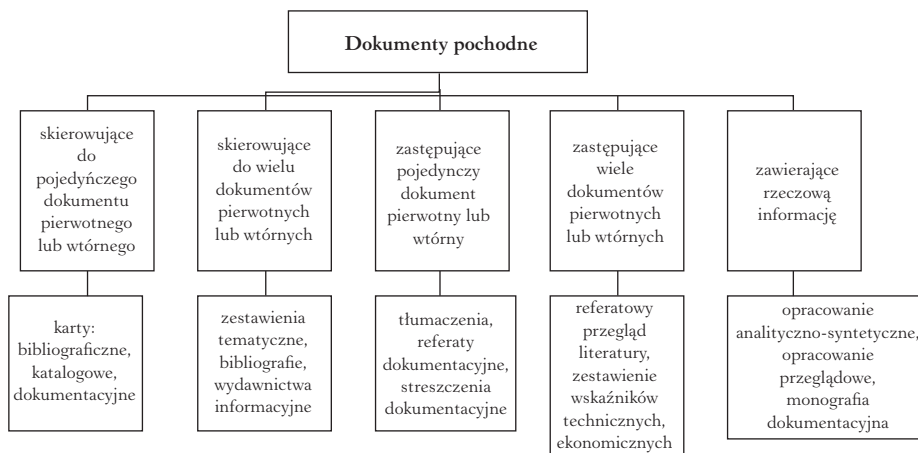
Dokumenty pochodne

skierowujące do pojedyńczego dokumentu pierwotnego lub wtórnego

karty: bibliograficzne, katalogowe, dokumentacyjne

skierowujące do wielu dokumentów pierwotnych lub wtórnych

zestawienia tematyczne, bibliografie, wydawnictwa informacyjne

zastępujące pojedynczy dokument pierwotny lub wtórny

tłumaczenia, referaty dokumentacyjne, streszczenia dokumentacyjne

zastępujące wiele dokumentów pierwotnych lub wtórnych

referatowy przegląd literatury, zestawienie wskaźników technicznych, ekonomicznych

zawierające rzeczową informację

opracowanie analityczno-syntetyczne, opracowanie przeglądowe, monografia dokumentacyjna